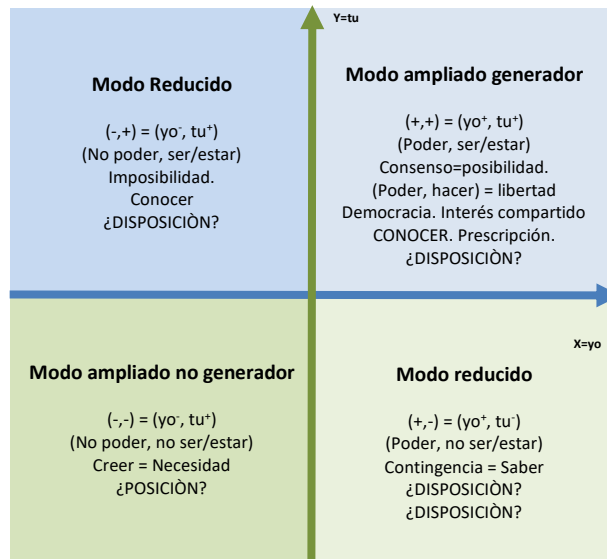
Y=tu

Modo Reducido

(-,+) = (yo$^-$, tu$^+$)
(No poder, ser/estar)
Imposibilidad.
Conocer
¿DISPOSICIÒN?

Modo ampliado generador

(+,+) = (yo$^+$, tu$^+$)
(Poder, ser/estar)
Consenso=posibilidad.
(Poder, hacer) = libertad
Democracia. Interés compartido
CONOCER. Prescripción.
¿DISPOSICIÒN?

X=yo

Modo ampliado no generador

(-,-) = (yo$^-$, tu$^+$)
(No poder, no ser/estar)
Creer = Necesidad
¿POSICIÒN?

Modo reducido

(+,-) = (yo$^+$, tu$^-$)
(Poder, no ser/estar)
Contingencia = Saber
¿DISPOSICIÒN?
¿DISPOSICIÒN?